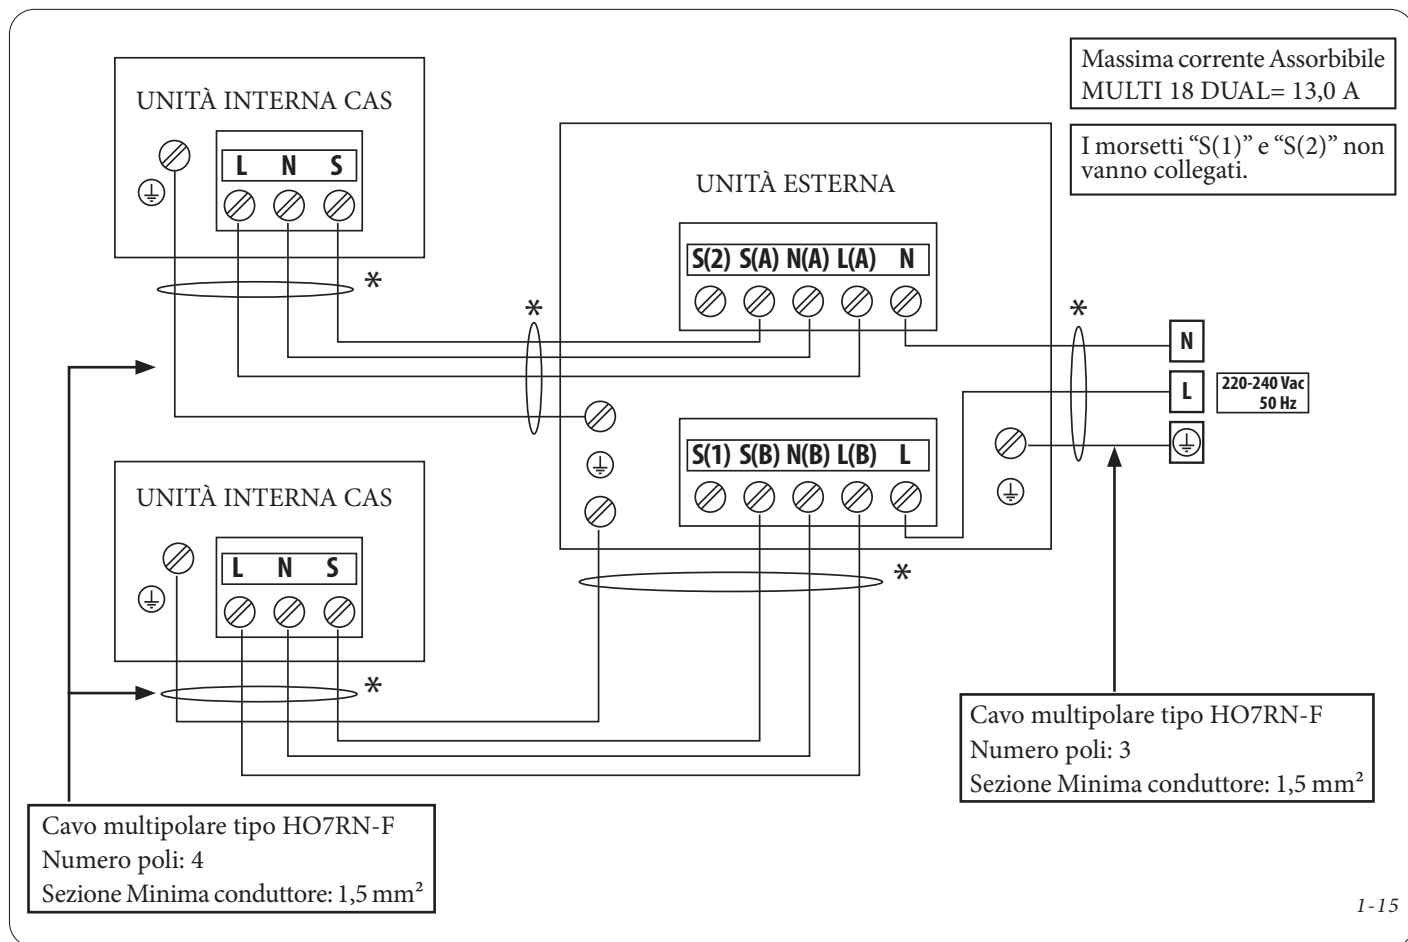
Massima corrente Assorbibile MULTI 18 DUAL= 13,0 A

I morsetti "S(1)" e "S(2)" non vanno collegati.

UNITÀ INTERNA CAS

L N S

*

UNITÀ ESTERNA

S(2) S(A) N(A) L(A) N

*

*

N

L

220-240 Vac 50 Hz

S(1) S(B) N(B) L(B) L

UNITÀ INTERNA CAS

L N S

*

*

Cavo multipolare tipo HO7RN-F
Numero poli: 3
Sezione Minima conduttore: 1,5 mm²

Cavo multipolare tipo HO7RN-F
Numero poli: 4
Sezione Minima conduttore: 1,5 mm²

1-15